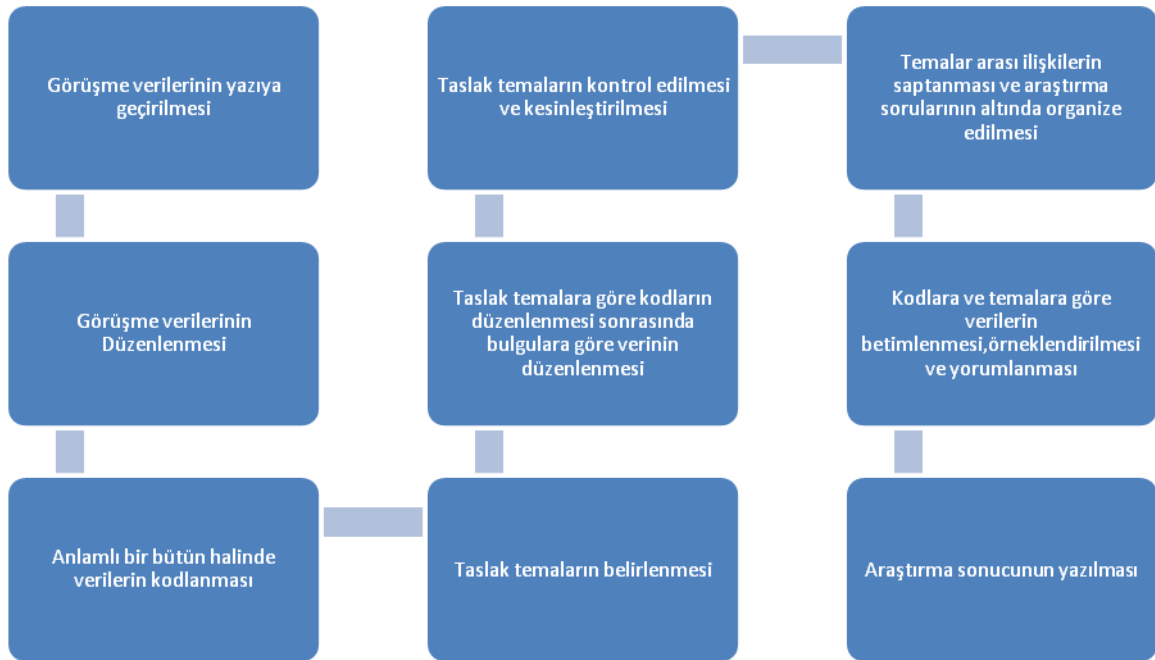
Görüşme verilerinin yazıya geçirilmesi

Görüşme verilerinin Düzenlenmesi

Anlamlı bir bütün halinde verilerin kodlanması

Taslak temaların belirlenmesi

Taslak temalara göre kodların düzenlenmesi sonrasında bulgulara göre verinin düzenlenmesi

Taslak temaların kontrol edilmesi ve kesinleştirilmesi

Temalar arası ilişkilerin saptanması ve araştırma sorularının altında organize edilmesi

Kodlara ve temalara göre verilerin betimlenmesi,örneklendirilmesi ve yorumlanması

Araştırma sonucunun yazılması